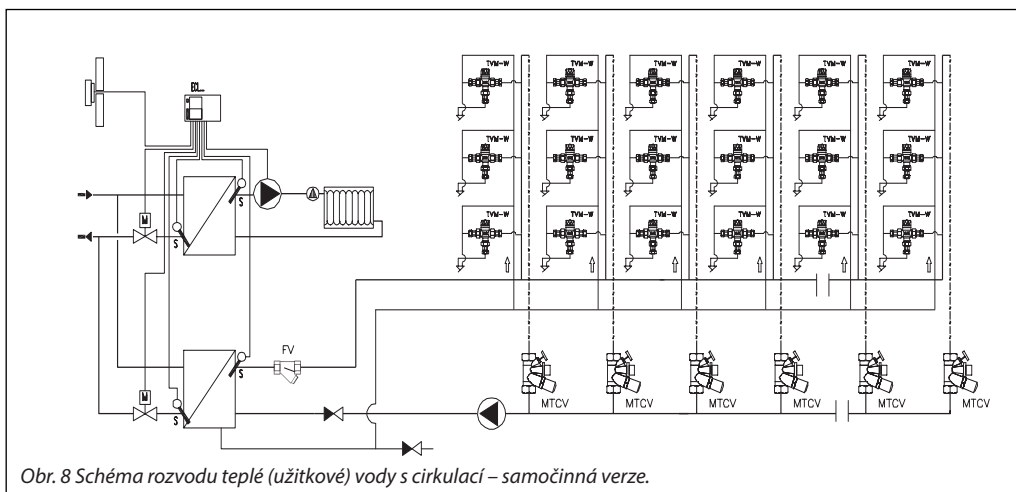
ECL

TVM-W TVM-W TVM-W TVM-W TVM-W TVM-W
TVM-W TVM-W TVM-W TVM-W TVM-W TVM-W
TVM-W TVM-W TVM-W TVM-W TVM-W TVM-W

M
S
S
S
S
M

FV

MTCV MTCV MTCV MTCV MTCV MTCV

Obr. 8 Schéma rozvodu teplé (užitkové) vody s cirkulací – samočinná verze.